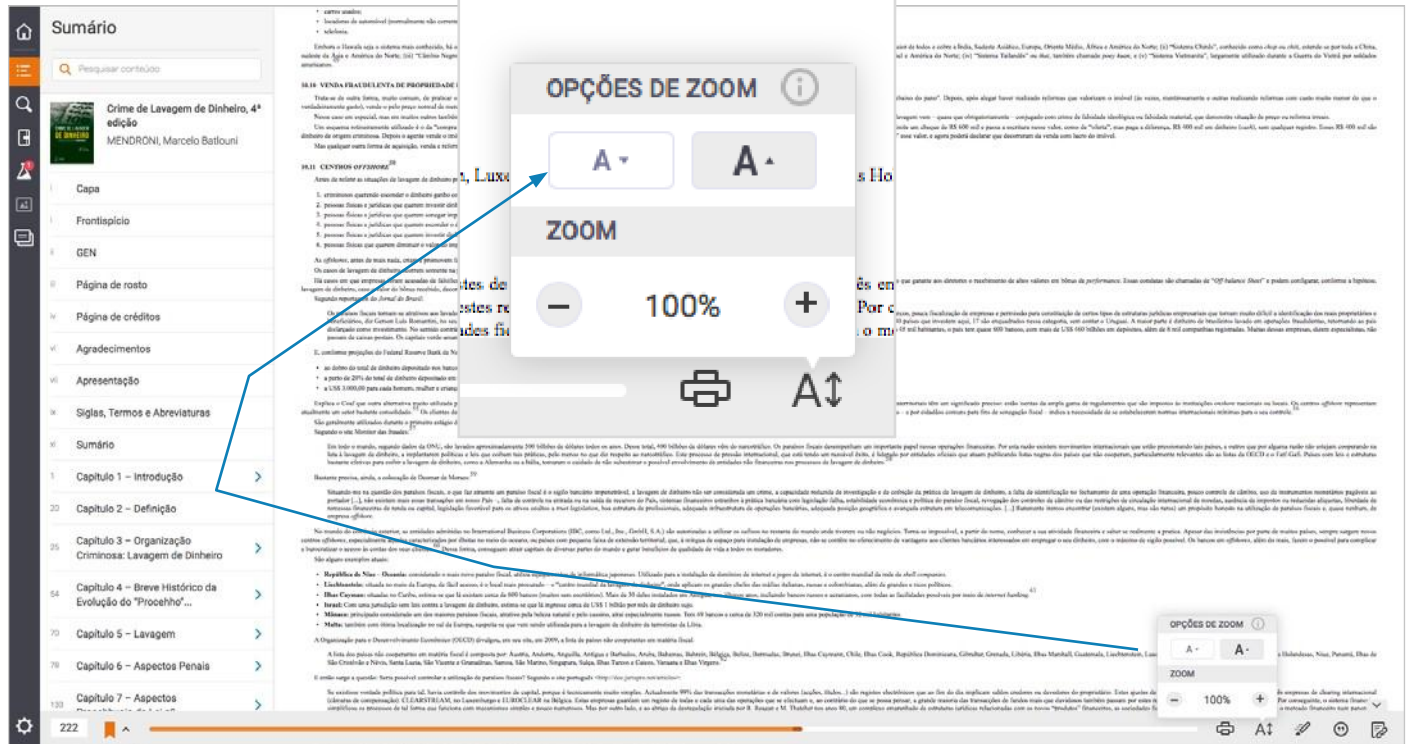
Sumário

Pesquisar conteúdo

Crime de Lavagem de Dinheiro, 4ª edição
MENDRONI, Marcelo Batlouni

Capa
Frontispício
GEN
Página de rosto
Página de créditos
Agradecimentos
Apresentação
Siglas, Termos e Abreviaturas
Sumário
1 Capítulo 1 – Introdução
20 Capítulo 2 – Definição
25 Capítulo 3 – Organização Criminosa: Lavagem de Dinheiro
54 Capítulo 4 – Breve Histórico da Evolução do "Procehho"...
70 Capítulo 5 – Lavagem
79 Capítulo 6 – Aspectos Penais
130 Capítulo 7 – Aspectos

OPÇÕES DE ZOOM
A
A
ZOOM
–
100%
+

10.11 CENTROS OFFSHORE

OPÇÕES DE ZOOM
A
A
ZOOM
–
100%
+

222